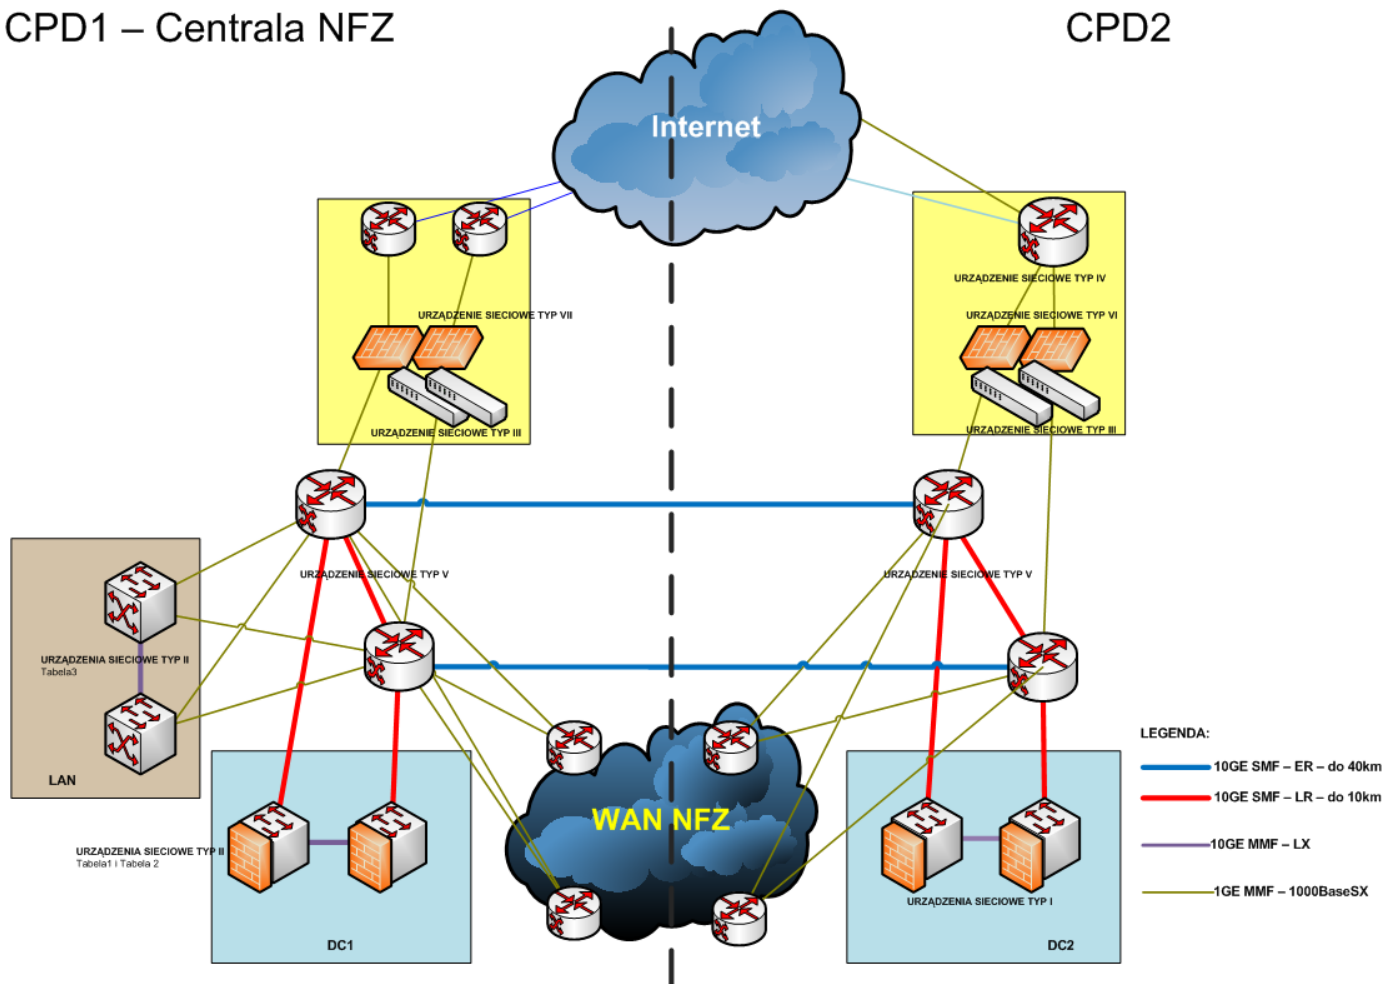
CPD1 – Centrala NFZ

CPD2

Internet

URZĄDZENIE SIECIOWE TYP VII

URZĄDZENIE SIECIOWE TYP III

URZĄDZENIE SIECIOWE TYP IV

URZĄDZENIE SIECIOWE TYP VI

URZĄDZENIE SIECIOWE TYP III

URZĄDZENIE SIECIOWE TYP V

URZĄDZENIE SIECIOWE TYP V

URZĄDZENIA SIECIOWE TYP II
Tabela3

LAN

URZĄDZENIA SIECIOWE TYP II
Tabela1 i Tabela 2

DC1

WAN NFZ

URZĄDZENIA SIECIOWE TYP I

DC2

LEGENDA:
10GE SMF – ER – do 40km
10GE SMF – LR – do 10km
10GE MMF – LX
1GE MMF – 1000BaseSX